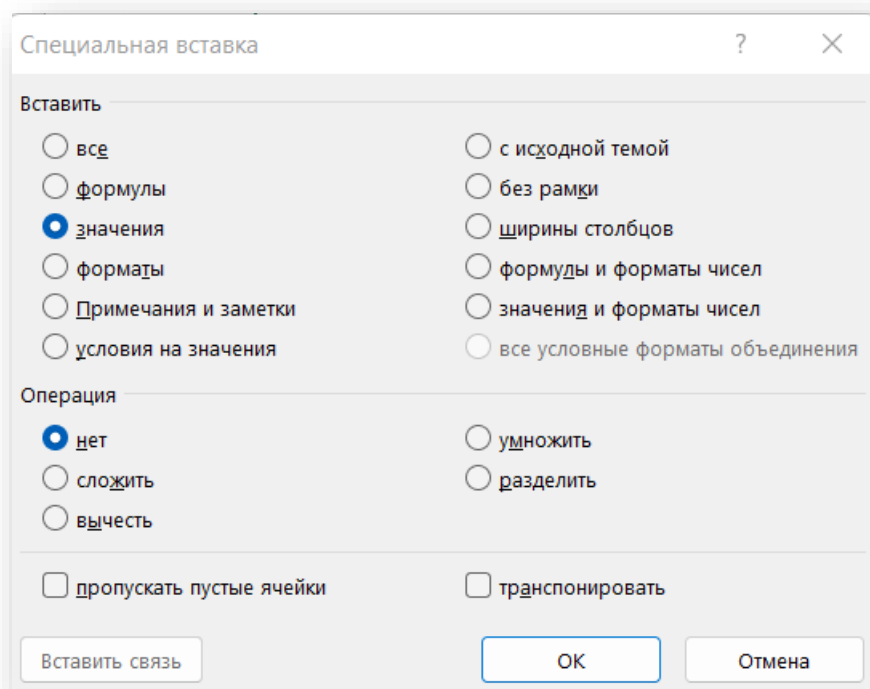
Специальная вставка

?

X

Вставить

все

формулы

значения

форматы

Примечания и заметки

условия на значения

с исходной темой

без рамки

ширины столбцов

формулы и форматы чисел

значения и форматы чисел

все условные форматы объединения

Операция

нет

сложить

вычесть

умножить

разделить

пропускать пустые ячейки

транспонировать

Вставить связь

ОК

Отмена